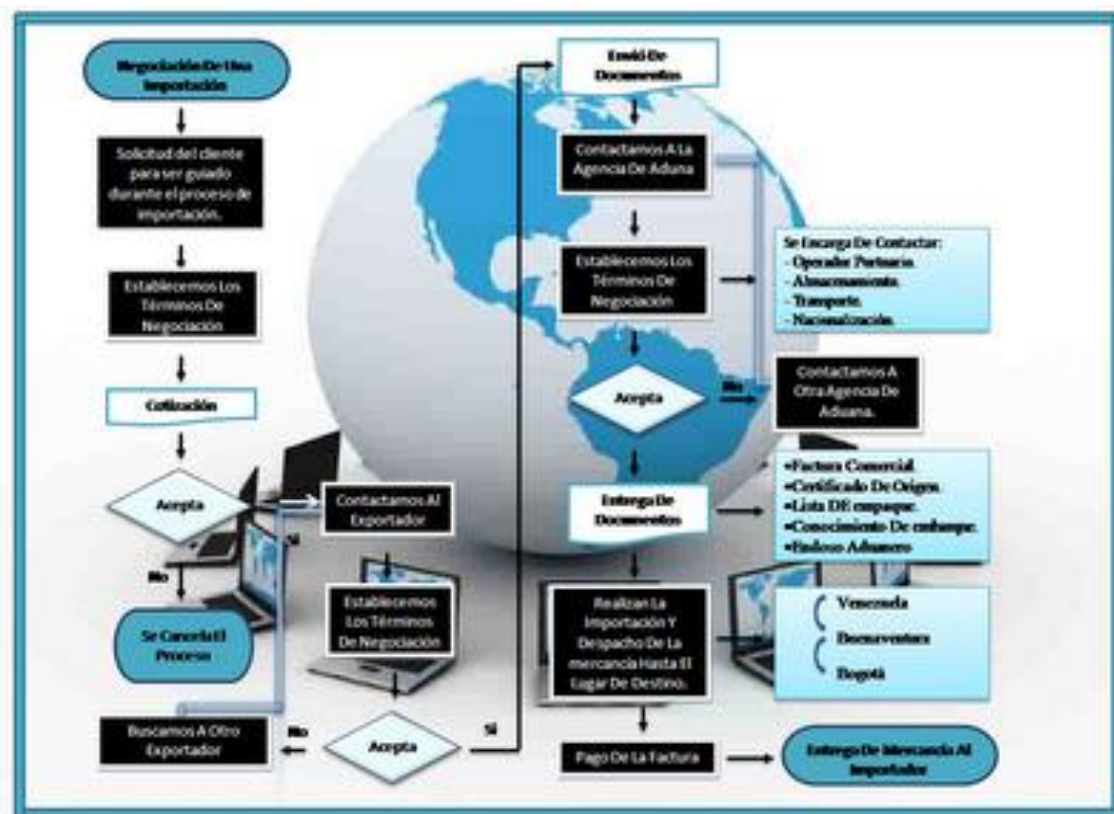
Negociación De Una Importación

Solicitud del cliente para ser guiado durante el proceso de importación.

Establecemos Los Términos De Negociación

Cotización

Acepta

Contactamos Al Exportador

Si

No

Se Cancela El Proceso

Establecemos Los Términos De Negociación

Buscamos A Otro Exportador

No

Acepta

Si

Envió De Documentos

Contactamos A La Agencia De Aduana

Establecemos Los Términos De Negociación

Se Encarga De Contactar:
- Operador Portuario.
- Almacenamiento.
- Transporte.
- Nacionalización.

Acepta

No

Contactamos A Otra Agencia De Aduana.

Entrega De Documentos

•Factura Comercial.
•Certificado De Origen.
•Lista DE empaque.
•Conocimiento De embarque.
•Endoso Aduanero

Realizan La Importación Y Despacho De La mercancía Hasta El Lugar De Destino.

Venezuela
Buenaventura
Bogotá

Pago De La Factura

Entrega De Mercancía Al Importador